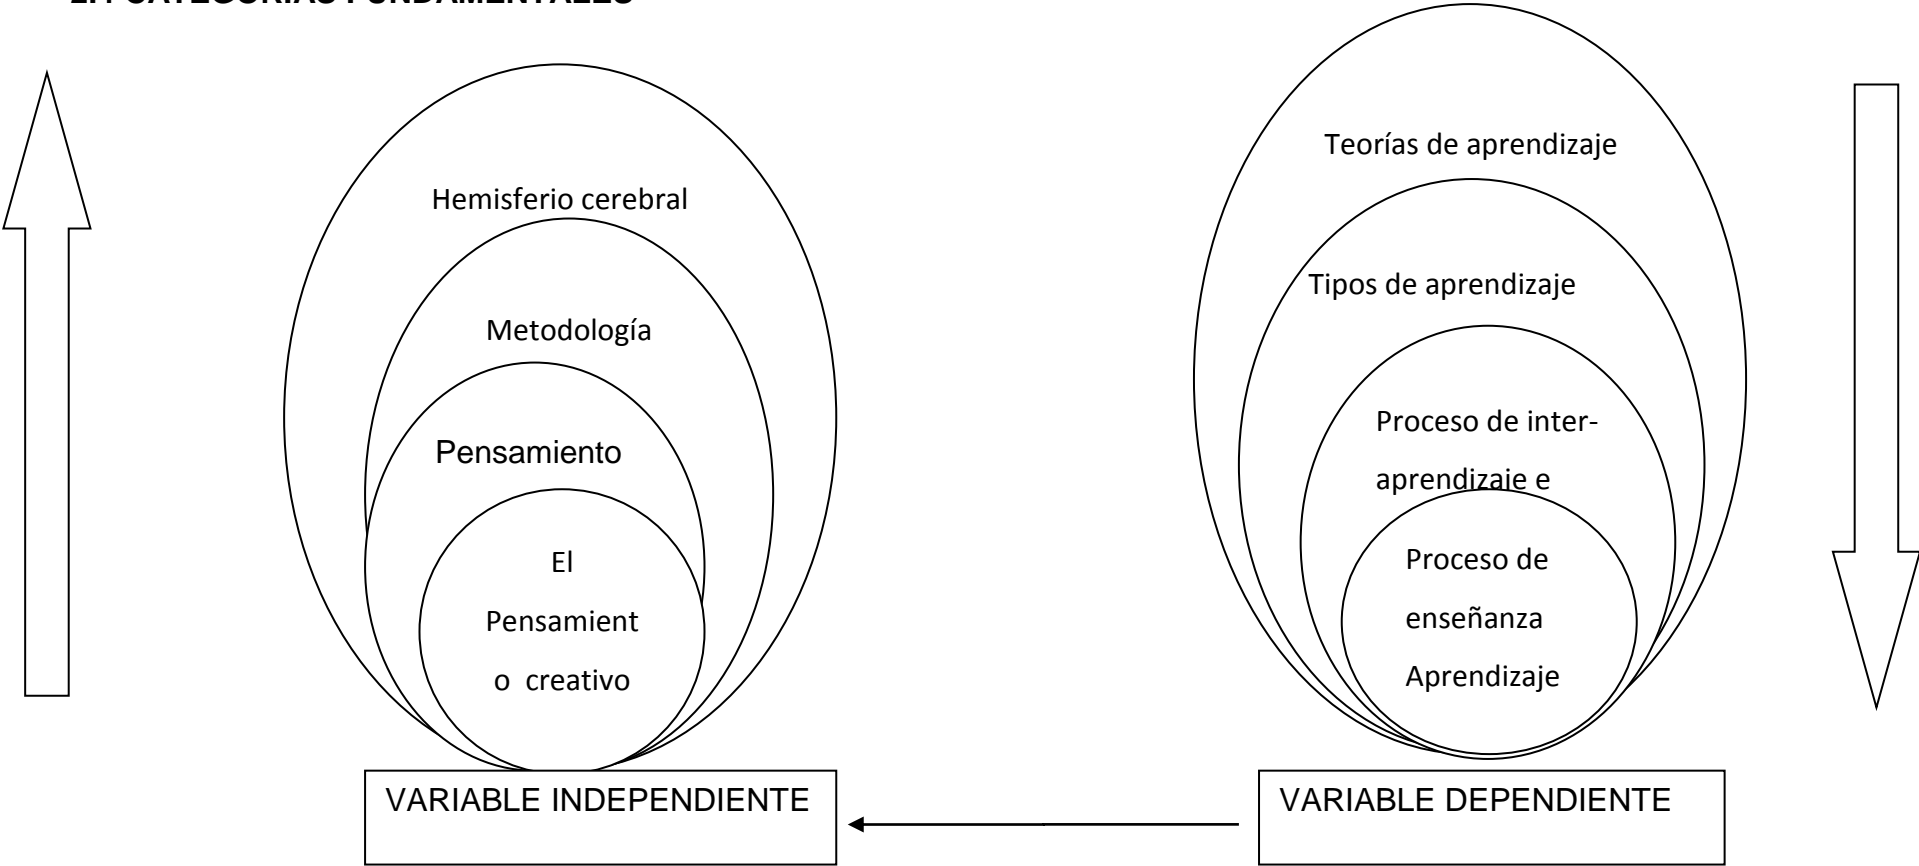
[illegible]

Hemisferio cerebral

Metodología

Pensamiento

El Pensamient o creativo

VARIABLE INDEPENDIENTE

Teorías de aprendizaje

Tipos de aprendizaje

Proceso de inter-aprendizaje e

Proceso de enseñanza Aprendizaje

VARIABLE DEPENDIENTE